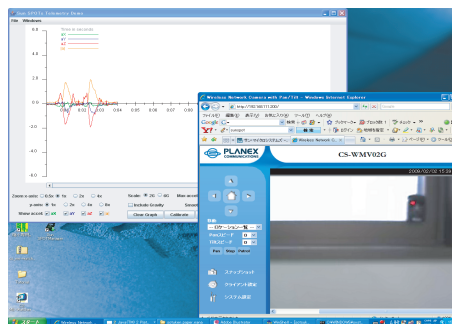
Sun SPOTs Telemetry Demo
File Windows
6.0
4.0
2.0
0.0
-2.0
-4.0
-6.0
Zoom x-axis: 0.5x 1x 2x 4x
y-axis: 1x 2x 8x
Show accel: aX aY aZ
Scale: 2G 6G
Include Gravity
Clear Graph Calibrate
Wireless Network Camera with Pan/Tilt - Windows Internet Explorer
http://192.168.11.100/
PLANEX COMMUNICATIONS
CS-WMV02G
2008/02/10 15:39
スナップショット
クライアント設定
システム設定
Pan Stop Patrol